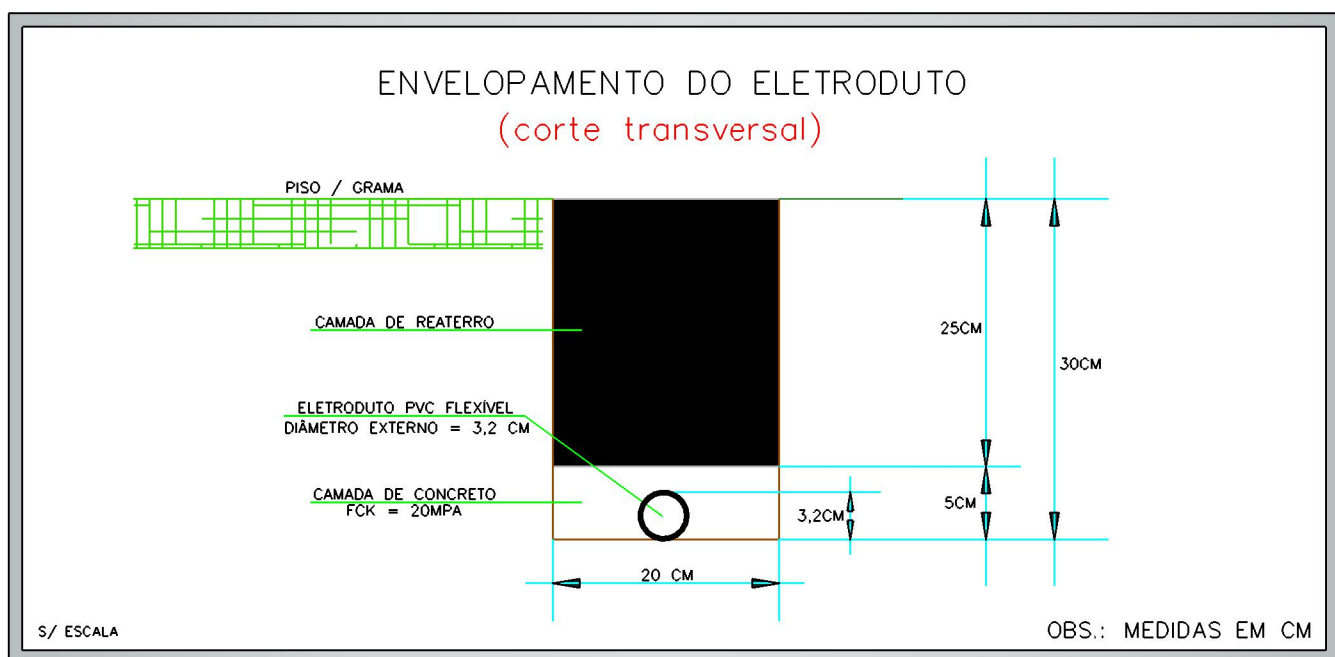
ENVELOPAMENTO DO ELETRODUTO
(corte transversal)

PISO / GRAMA

CAMADA DE REATERRO

ELETRODUTO PVC FLEXÍVEL
DIÂMETRO EXTERNO = 3,2 CM

CAMADA DE CONCRETO
FCK = 20MPA

25CM

30CM

5CM

3,2CM

20 CM

S/ ESCALA

OBS.: MEDIDAS EM CM